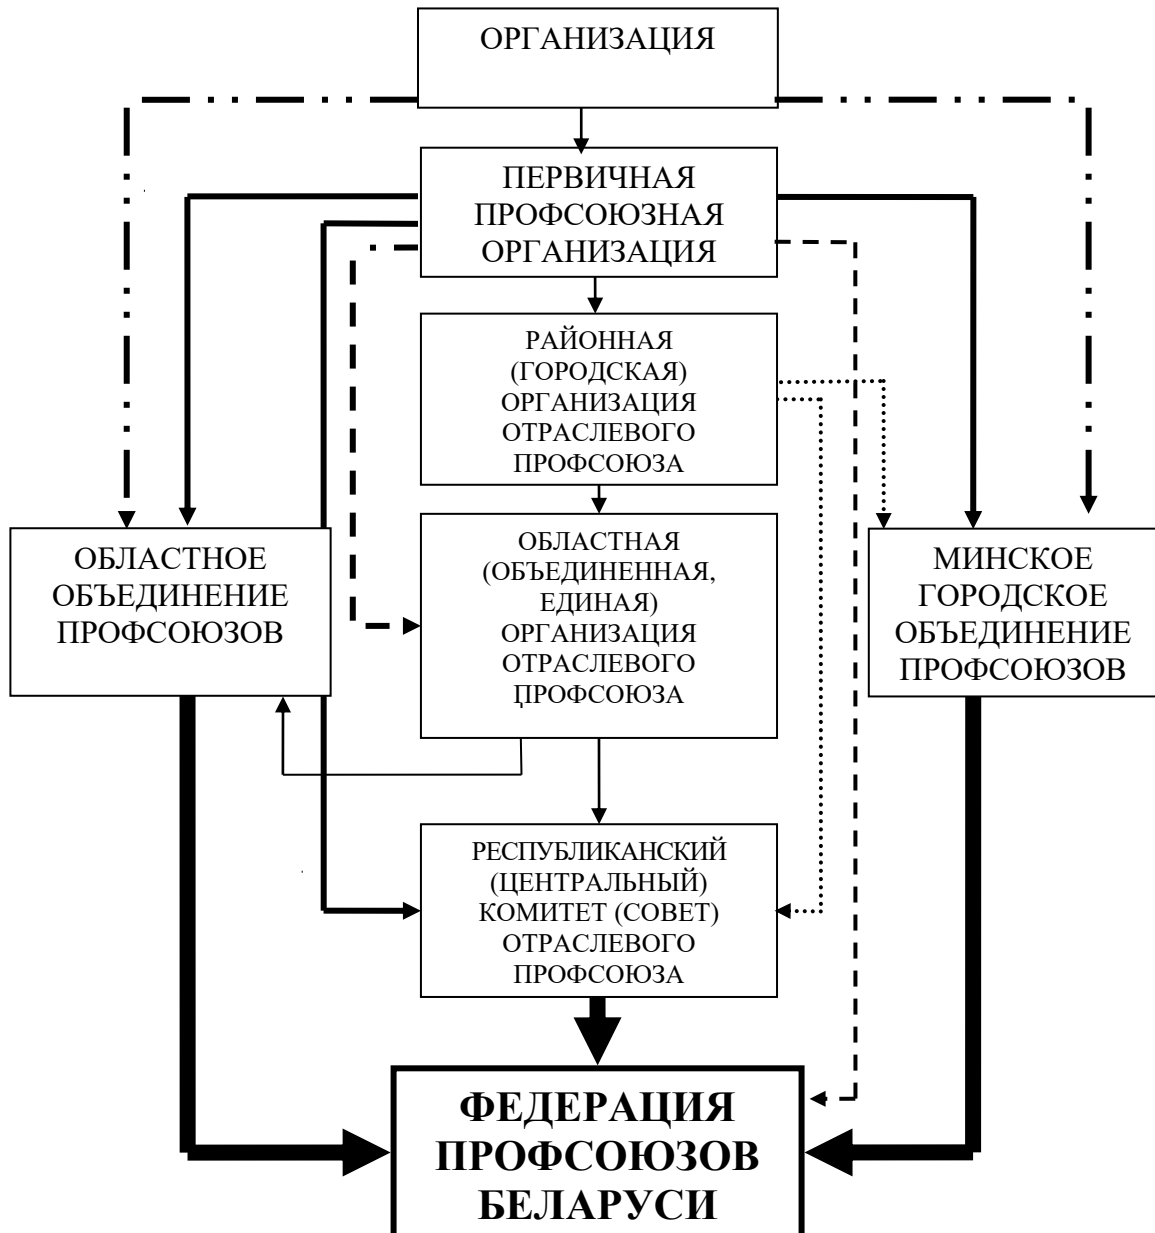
ОРГАНИЗАЦИЯ

ПЕРВИЧНАЯ ПРОФСОЮЗНАЯ ОРГАНИЗАЦИЯ

РАЙОННАЯ (ГОРОДСКАЯ) ОРГАНИЗАЦИЯ ОТРАСЛЕВОГО ПРОФСОЮЗА

ОБЛАСТНОЕ ОБЪЕДИНЕНИЕ ПРОФСОЮЗОВ

ОБЛАСТНАЯ (ОБЪЕДИНЕННАЯ, ЕДИНАЯ) ОРГАНИЗАЦИЯ ОТРАСЛЕВОГО ПРОФСОЮЗА

МИНСКОЕ ГОРОДСКОЕ ОБЪЕДИНЕНИЕ ПРОФСОЮЗОВ

РЕСПУБЛИКАНСКИЙ (ЦЕНТРАЛЬНЫЙ) КОМИТЕТ (СОВЕТ) ОТРАСЛЕВОГО ПРОФСОЮЗА

ФЕДЕРАЦИЯ ПРОФСОЮЗОВ БЕЛАРУСИ